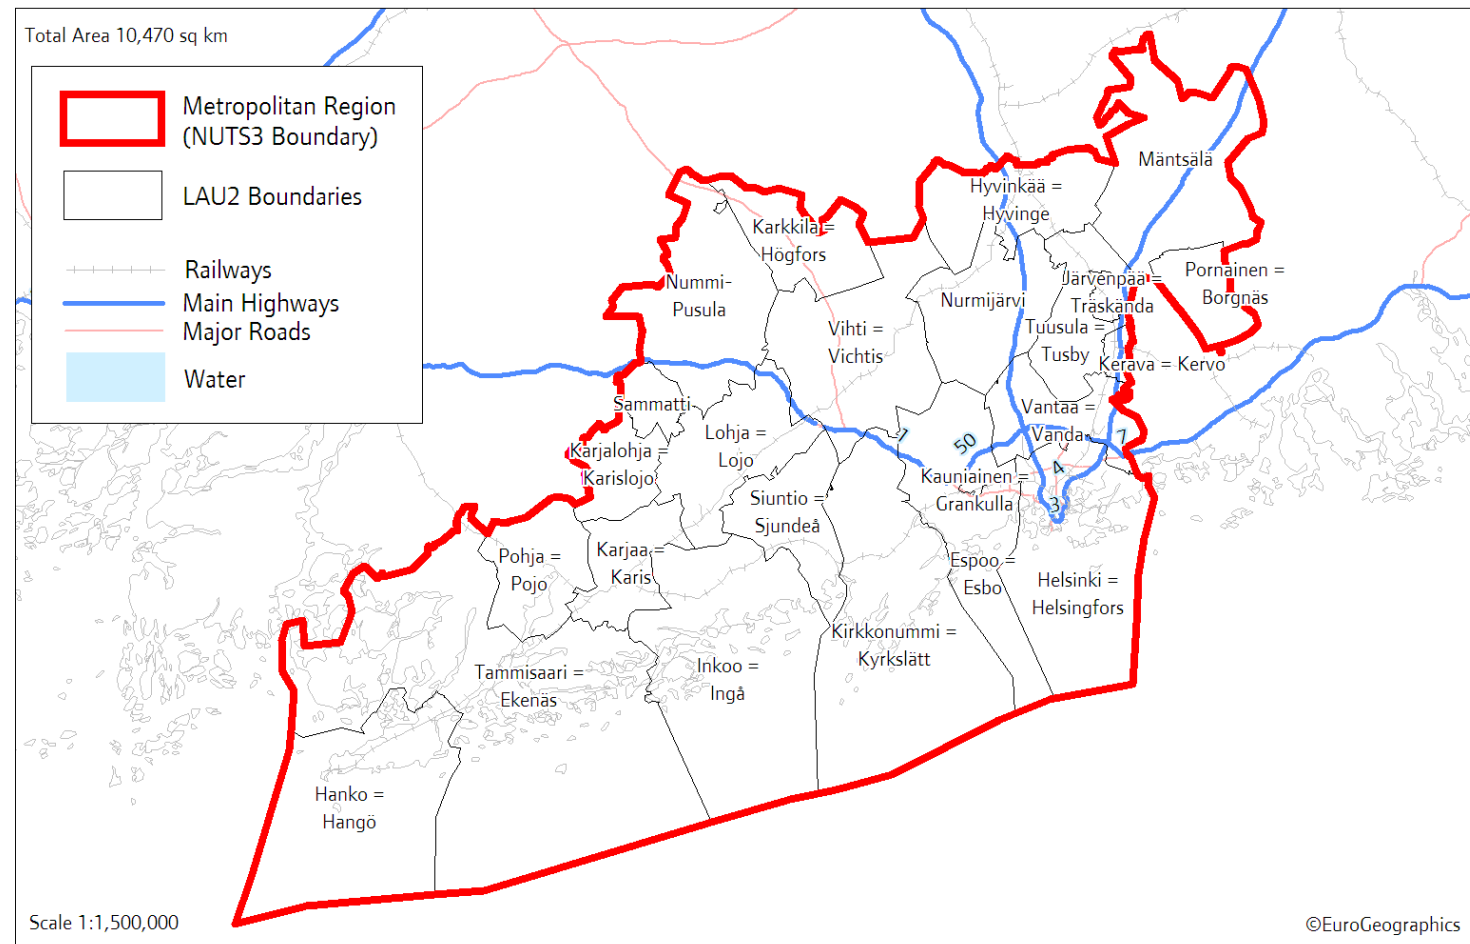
Total Area 10,470 sq km

Metropolitan Region (NUTS3 Boundary)

LAU2 Boundaries

Railways

Main Highways

Major Roads

Water

Mäntsälä

Hyvinkää = Hyvinge

Karkkila = Högfors

Järvenpää = Träskända

Pornainen = Borgnäs

Nummi-Pusula

Nurmijärvi

Vihti = Vichtis

Tuusula = Tusby

Kerava = Kervo

Sammatti

Vantaa = Vanda

Lohja = Lojo

Karjalohja = Karislojo

50

7

7

4

Kauniainen = Grankulla

Siuntio = Sjundeå

3

Pohja = Pojo

Karjaa = Karis

Espoo = Esbo

Helsinki = Helsingfors

Kirkkonummi = Kyrkslätt

Tammisaari = Ekenäs

Inkoo = Ingå

Hanko = Hangö

Scale 1:1,500,000

©EuroGeographics